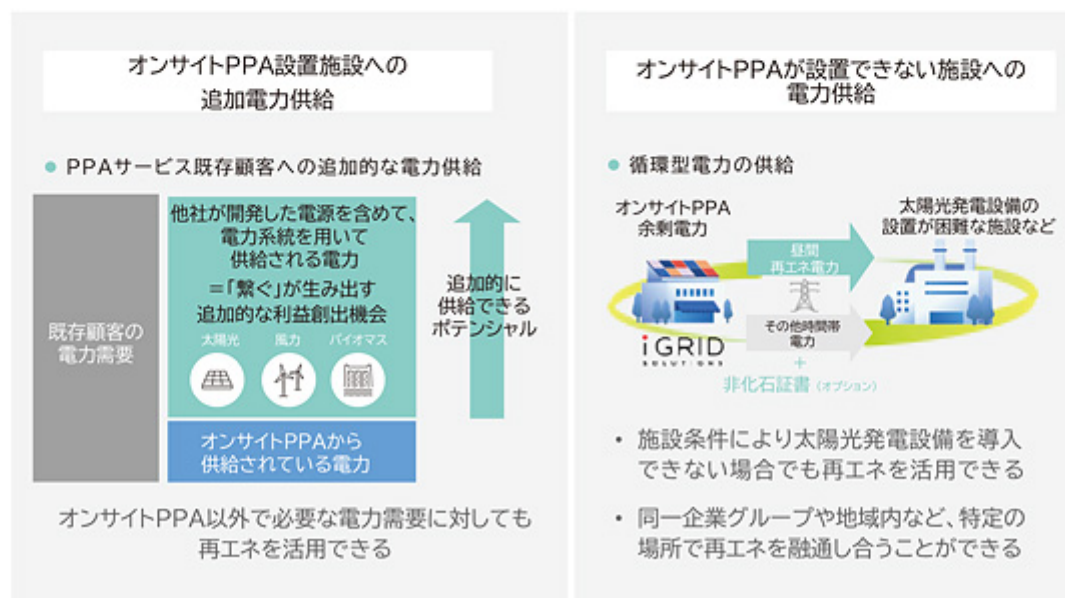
オンサイトPPA設置施設への
追加電力供給

● PPAサービス既存顧客への追加的な電力供給

既存顧客の
電力需要

他社が開発した電源を含めて、
電力系統を用いて
供給される電力
=「繋ぐ」が生み出す
追加的な利益創出機会

太陽光　風力　バイオマス

オンサイトPPAから
供給されている電力

追加的に
供給できる
ポテンシャル

オンサイトPPA以外で必要な電力需要に対しても
再エネを活用できる

オンサイトPPAが設置できない施設への
電力供給

● 循環型電力の供給

オンサイトPPA
余剰電力

昼間
再エネ電力

その他時間帯
電力

太陽光発電設備の
設置が困難な施設など

iGRID SOLUTIONS

+
非化石証書（オプション）

・施設条件により太陽光発電設備を導入できない場合でも再エネを活用できる

・同一企業グループや地域内など、特定の場所で再エネを融通し合うことができる